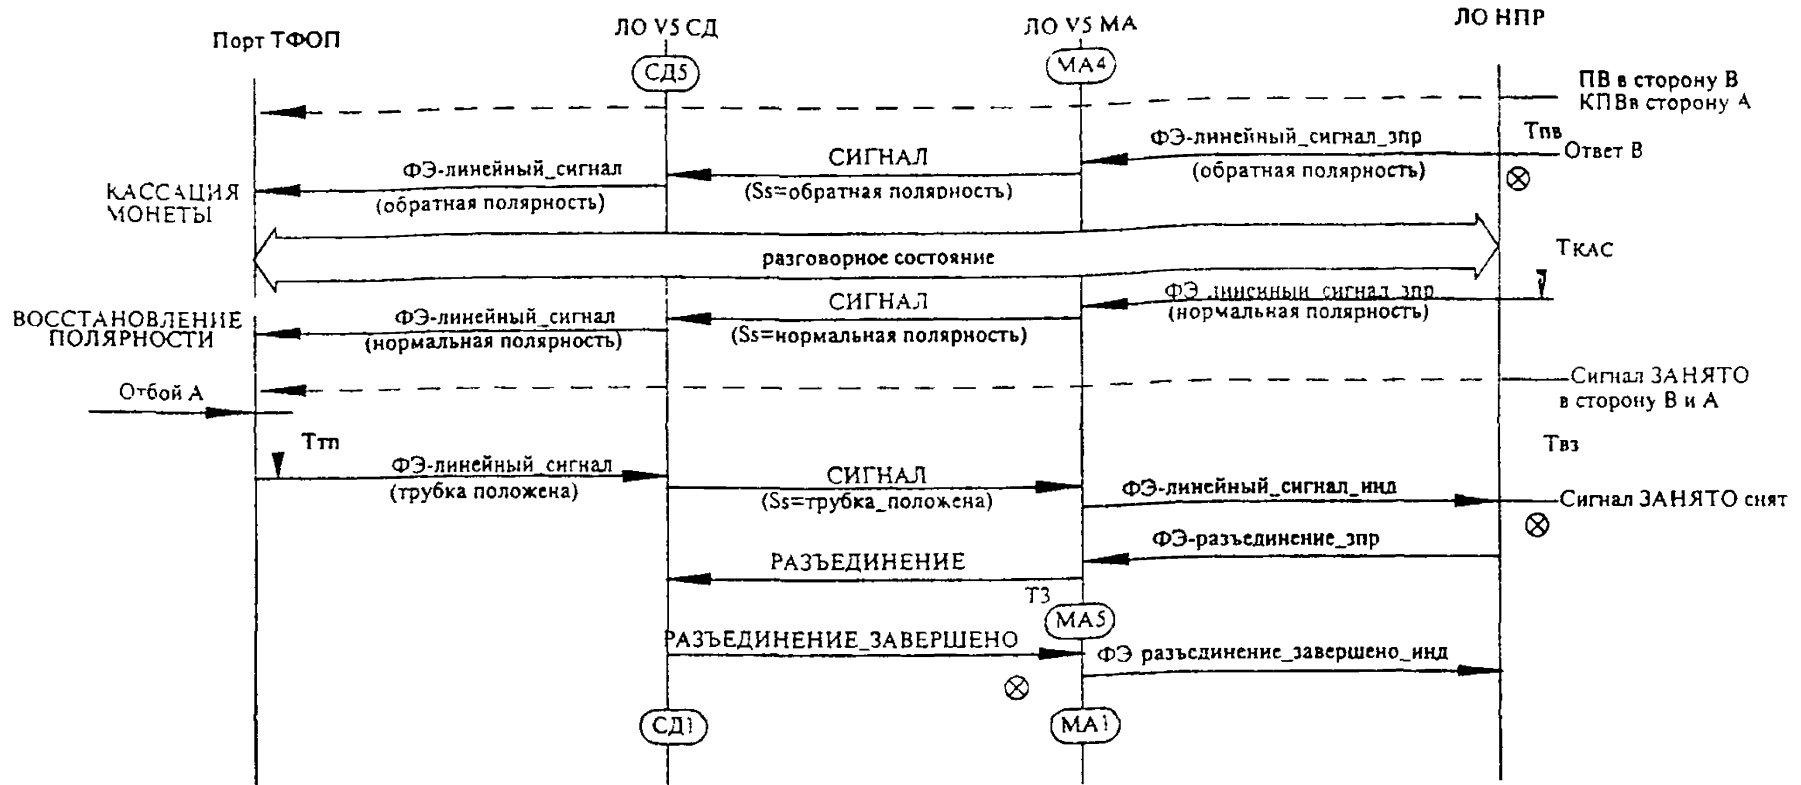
Порт ТФОП
ЛО V5 СД
ЛО V5 МА
ЛО НПР
СД5
МА4
ПВ в сторону В
КПВв сторону А
ФЭ-линейный_сигнал_зпр
Тпв
Ответ В
СИГНАЛ
ФЭ-линейный_сигнал
(обратная полярность)
КАССАЦИЯ МОНЕТЫ
(Ss=обратная полярность)
(обратная полярность)
разговорное состояние
ТКАС
СИГНАЛ
ФЭ-линейный_сигнал_зпр
ВОССТАНОВЛЕНИЕ ПОЛЯРНОСТИ
ФЭ-линейный_сигнал
(нормальная полярность)
(нормальная полярность)
(Ss=нормальная полярность)
Отбой А
Сигнал ЗАНЯТО в сторону В и А
Ттп
Твз
ФЭ-линейный_сигнал
СИГНАЛ
(трубка положена)
(Ss=трубка_положена)
ФЭ-линейный_сигнал_инд
Сигнал ЗАНЯТО снят
ФЭ-разъединение_зпр
РАЗЪЕДИНЕНИЕ
Т3
МА5
РАЗЪЕДИНЕНИЕ_ЗАВЕРШЕНО
ФЭ разъединение_завершено_инд
СД1
МА1